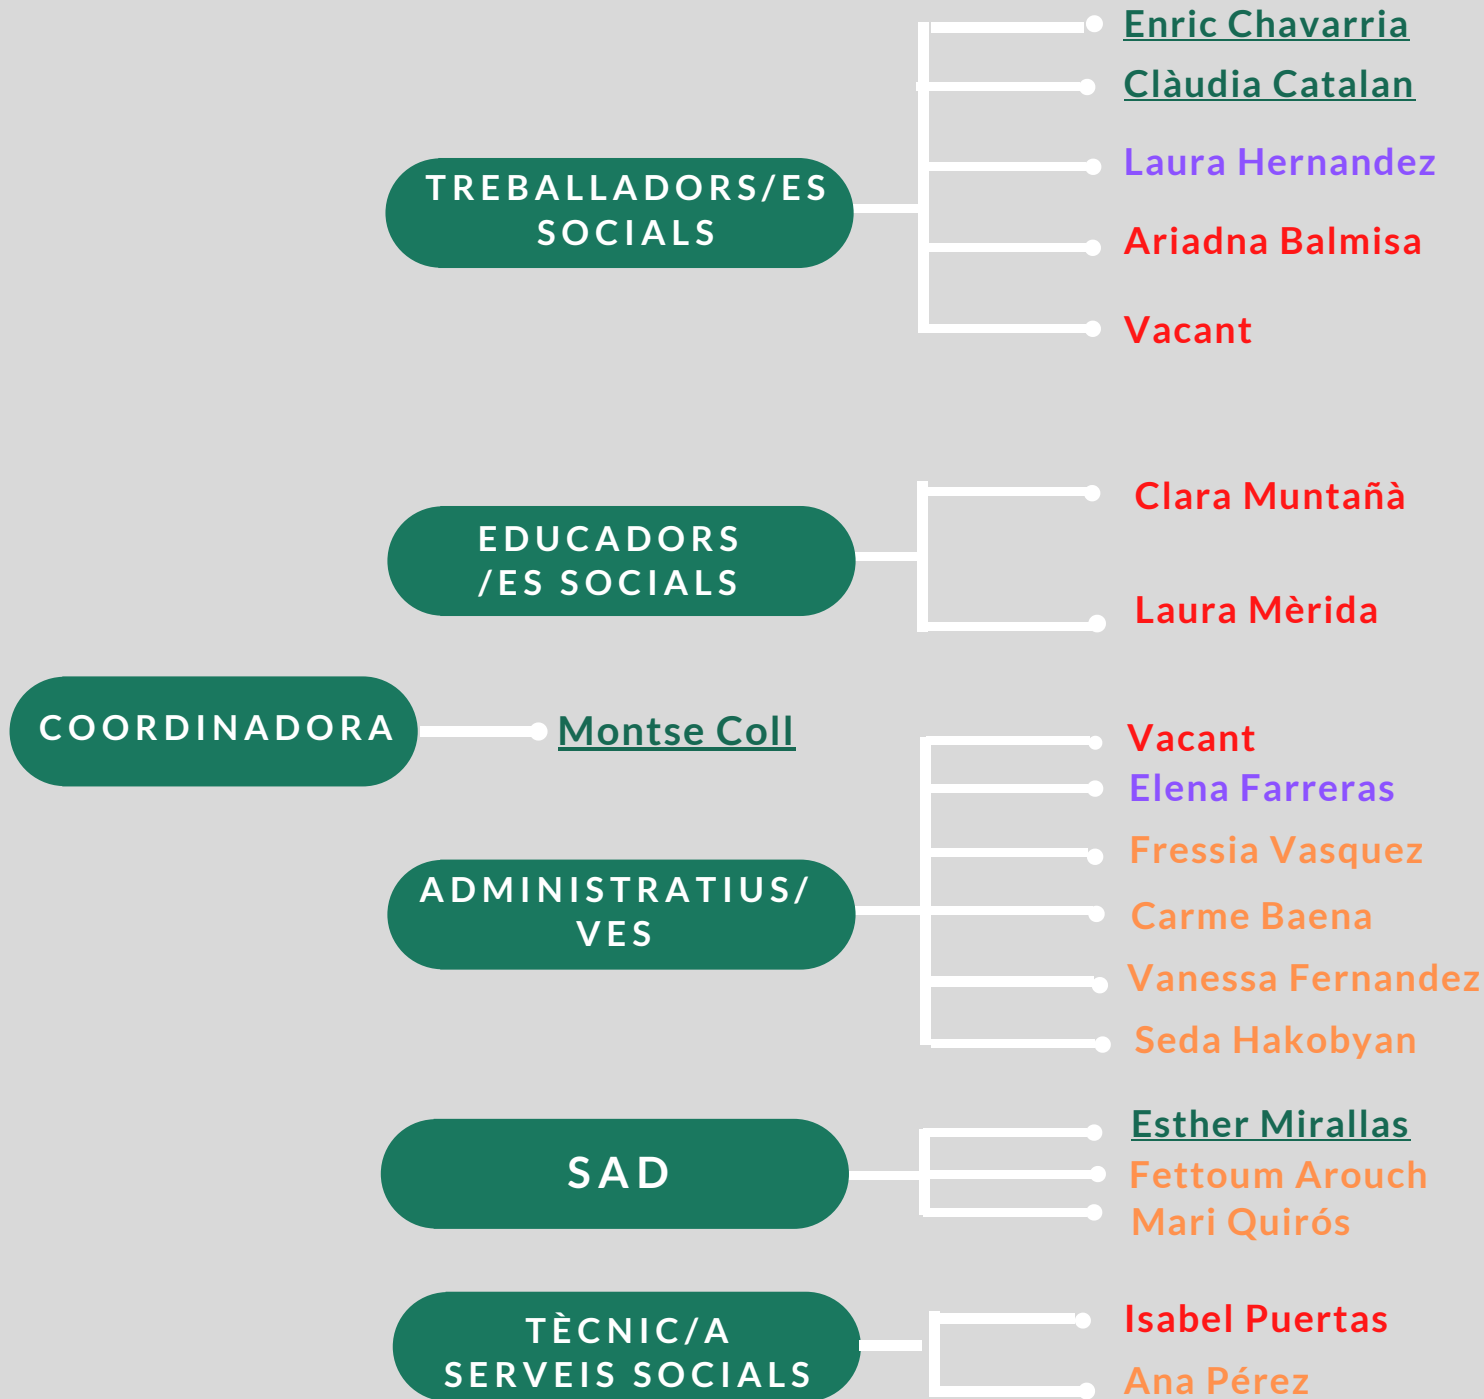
TREBALLADORS/ES SOCIALS

Enric Chavarria
Clàudia Catalan
Laura Hernandez
Ariadna Balmisa
Vacant

EDUCADORS /ES SOCIALS

Clara Muntañà
Laura Mèrida

COORDINADORA

Montse Coll

ADMINISTRATIUS/ VES

Vacant
Elena Farreras
Fressia Vasquez
Carme Baena
Vanessa Fernandez
Seda Hakobyan

SAD

Esther Mirallas
Fettoum Arouch
Mari Quirós

TÈCNIC/A SERVEIS SOCIALS

Isabel Puertas
Ana Pérez